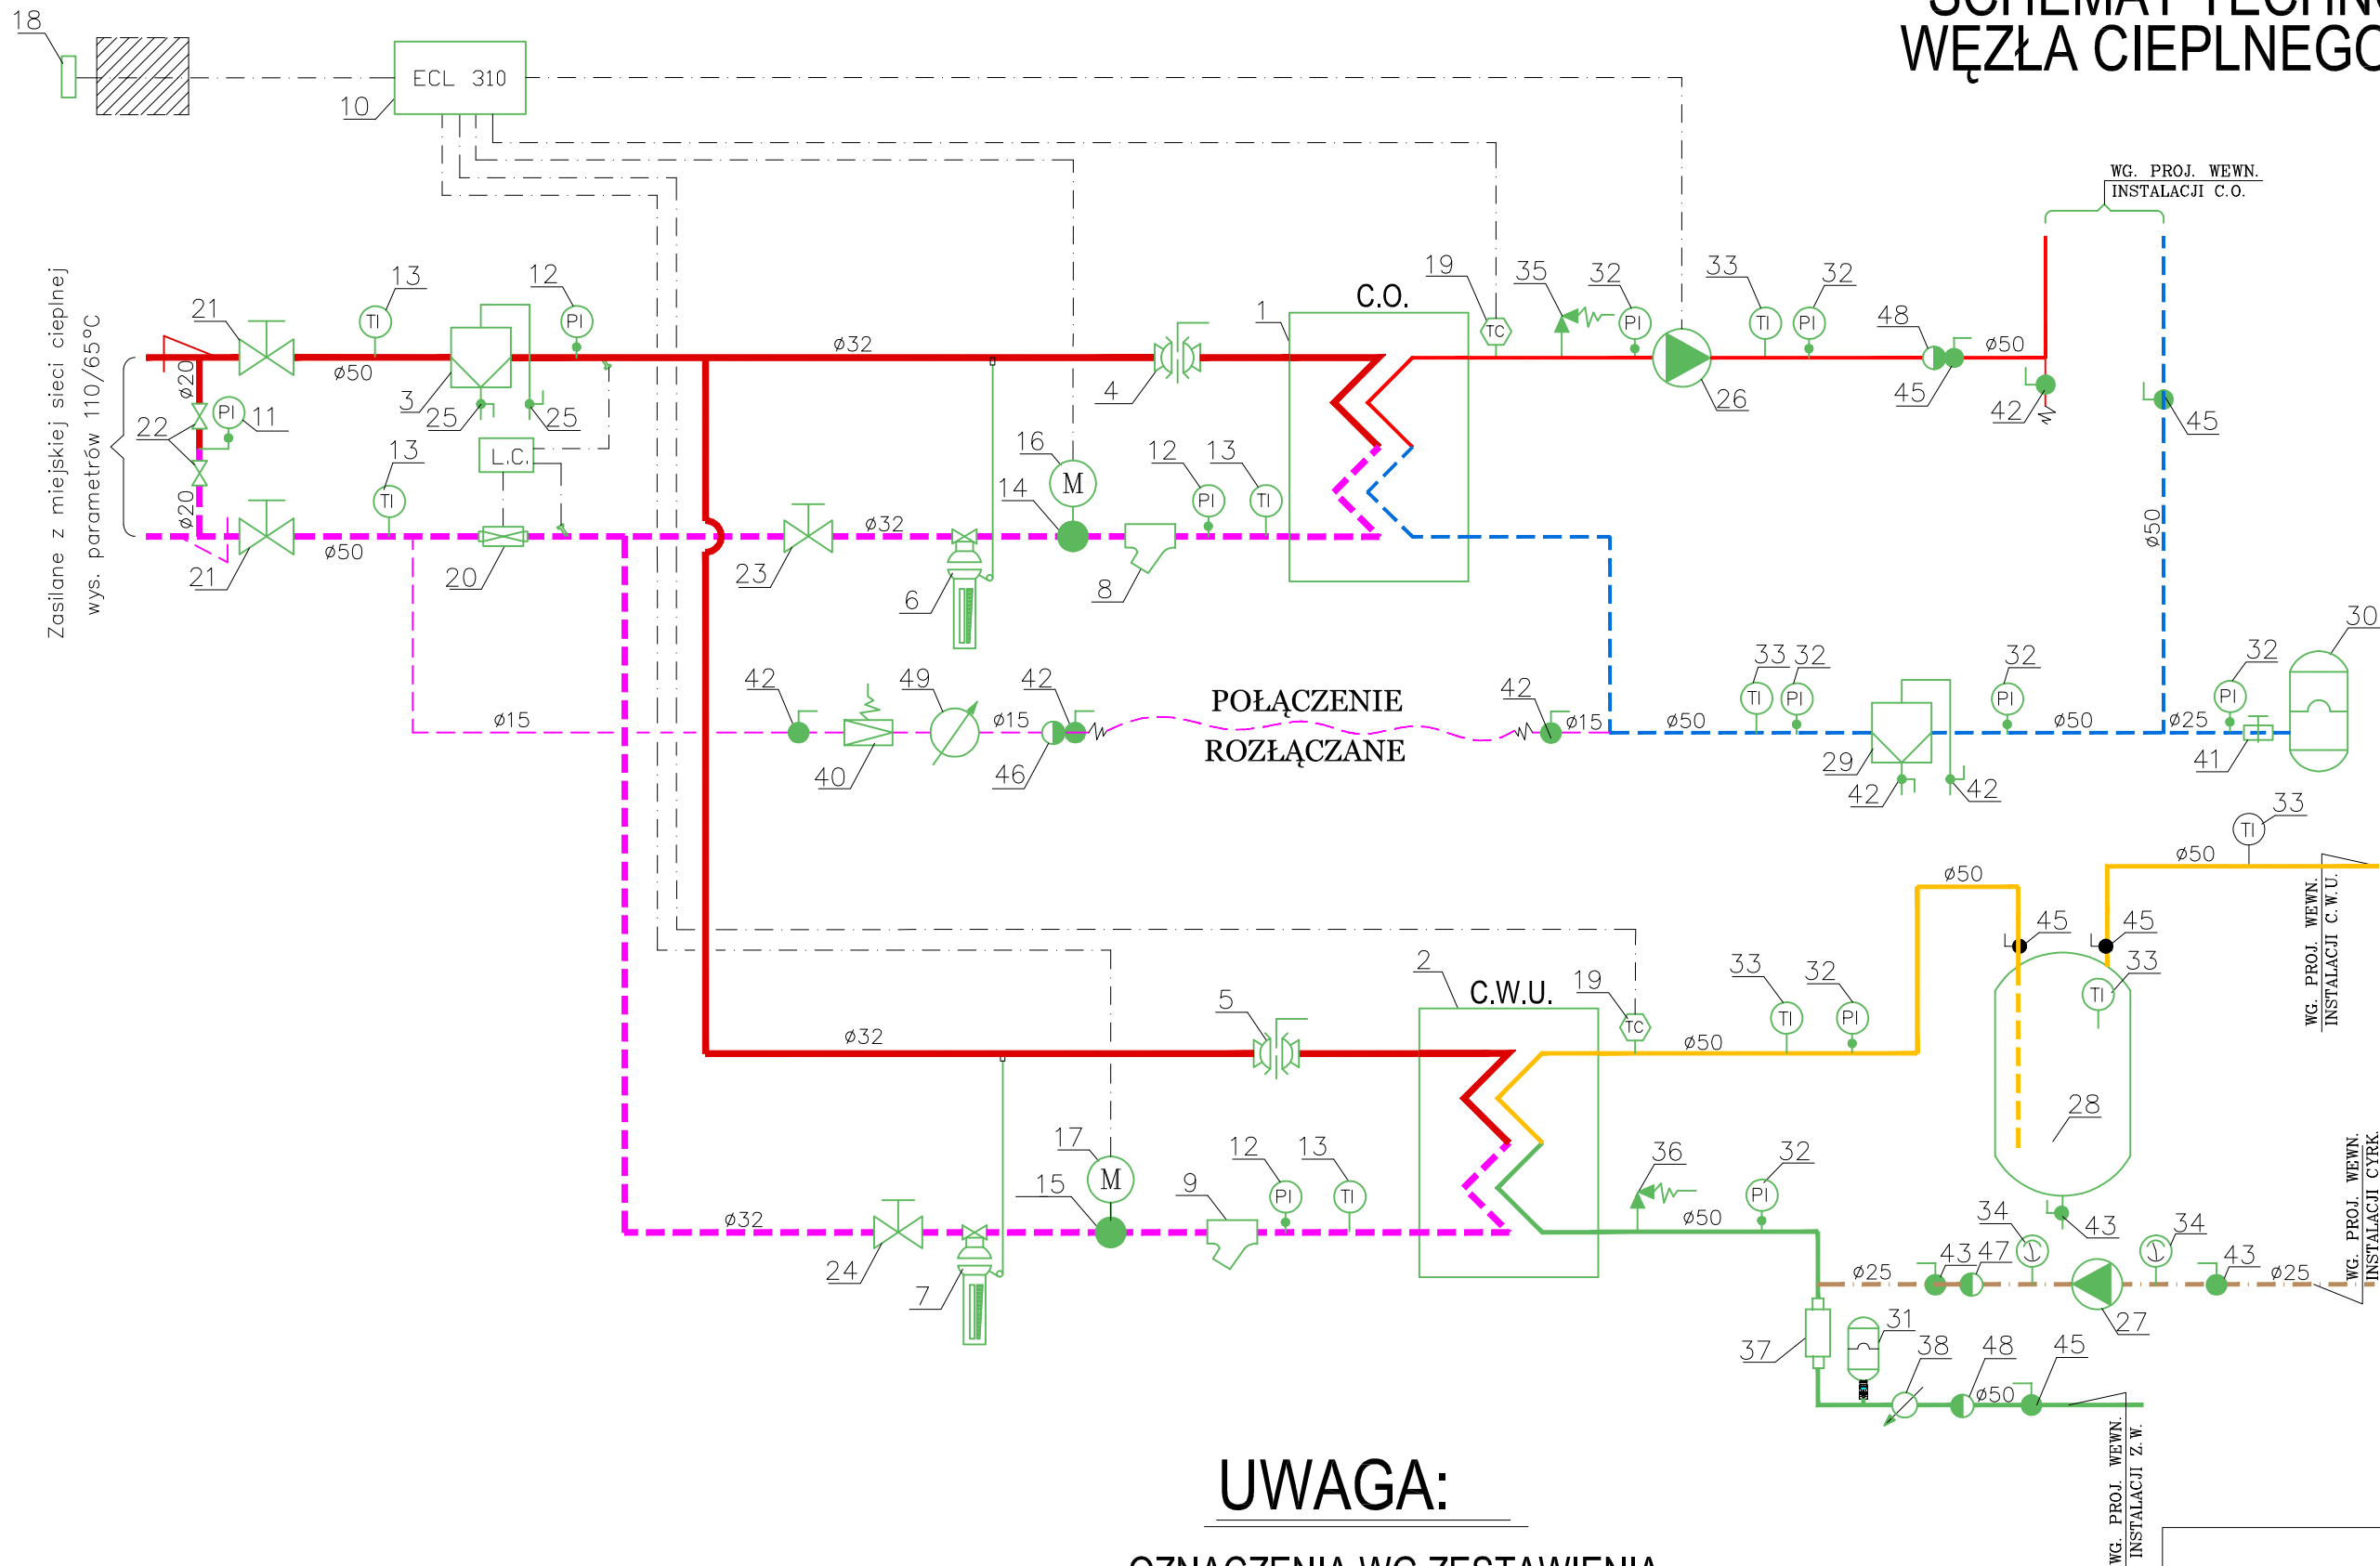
SCHEMAT TECHN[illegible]
WĘZŁA CIEPLNEGO

18
ECL 310
10

Zasilane z miejskiej sieci cieplnej
wys. parametrów 110/65°C

21
13
TI
12
PI
ø50
ø20
22
PI
11
3
25
25
13
TI
L.C.
ø20
21
ø50
20
ø32
4
16
M
14
12
PI
13
TI
23
ø32
6
8
1
C.O.
19
TC
35
32
PI
33
TI
32
PI
26
48
45
ø50
42
WG. PROJ. WEWN.
INSTALACJI C.O.
45
ø50
ø15
42
40
49
ø15
42
46
POŁĄCZENIE
ROZŁĄCZANE
42
ø15
ø50
33 32
TI
PI
29
42
42
32
PI
ø50
ø25
32
PI
41
30
33
TI
ø50
ø50
45
45
33
TI
WG. PROJ. WEWN.
INSTALACJI C.W.U.
28
ø32
5
2
C.W.U.
19
TC
ø50
33
TI
32
PI
17
M
15
9
12
PI
13
TI
ø32
24
7
36
32
PI
ø50
34
43
43 47
34
43
ø25
ø25
27
WG. PROJ. WEWN.
INSTALACJI CYRK.
37
31
38
48
ø50
45
WG. PROJ. WEWN.
INSTALACJI Z.W.

UWAGA:
OZNACZENIA WG ZESTAWIENIA